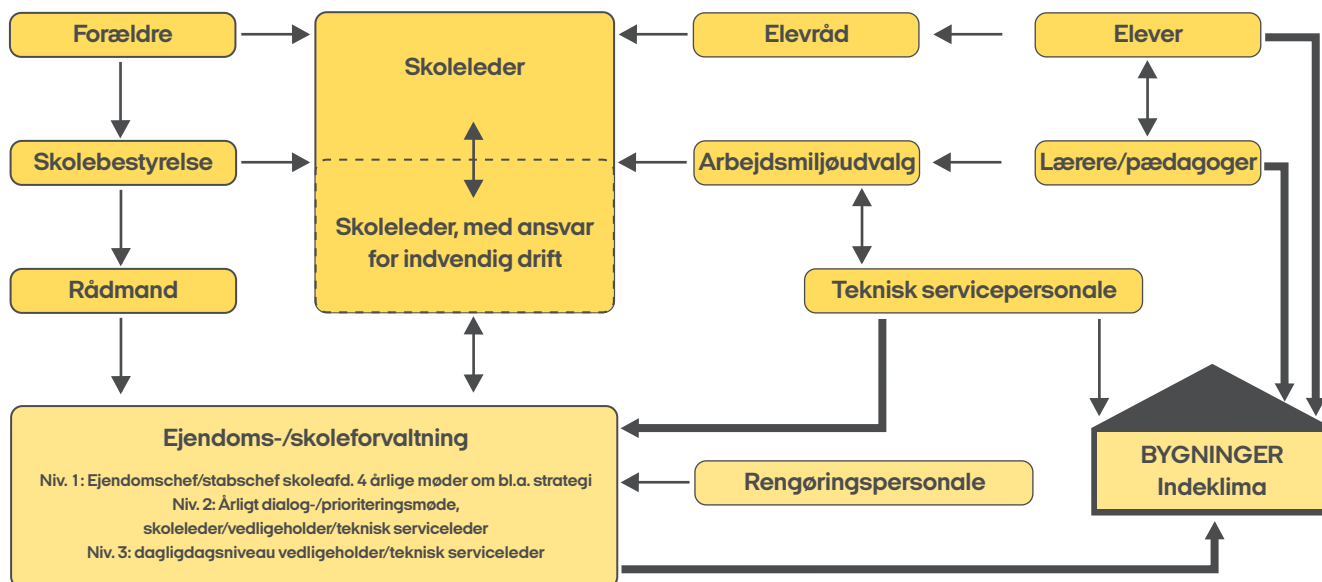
Forældre

Skolebestyrelse

Rådmand

Skoleleder

Skoleleder, med ansvar for indvendig drift

Elevråd

Arbejdsmiljøudvalg

Elever

Lærere/pædagoger

Teknisk servicepersonale

Ejendoms-/skoleforvaltning

Niv. 1: Ejendomschef/stabschef skoleafd. 4 årlige møder om bl.a. strategi
Niv. 2: Årligt dialog-/prioriteringsmøde, skoleleder/vedligeholder/teknisk serviceleder
Niv. 3: dagligdagsniveau vedligeholder/teknisk serviceleder

Rengøringspersonale

BYGNINGER
Indeklima